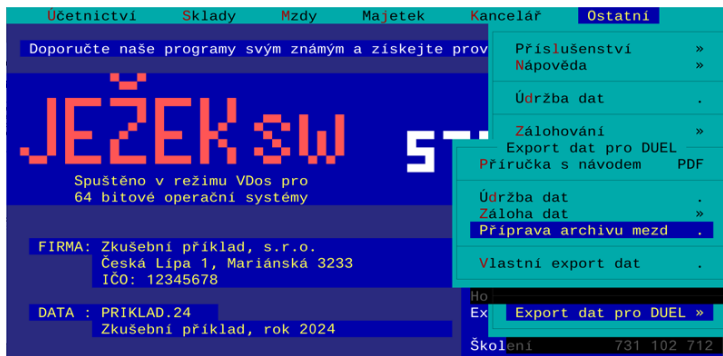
Účetnictví Sklady Mzdy Majetek Kancelář Ostatní

Doporučte naše programy svým známým a získejte prov

JEŽEK sw

Spuštěno v režimu VDos pro 64 bitové operační systémy

FIRMA: Zkušební příklad, s.r.o.
Česká Lípa 1, Mariánská 3233
IČO: 12345678

DATA : PRIKLAD.24
Zkušební příklad, rok 2024

Příslušenství »
Nápověda »

Údržba dat

Zálohování »

Export dat pro DUEL
Příručka s návodem PDF

Údržba dat .
Záloha dat »
Příprava archivu mezd .

Vlastní export dat .

Ho
Ex Export dat pro DUEL »

Školení 731 102 712